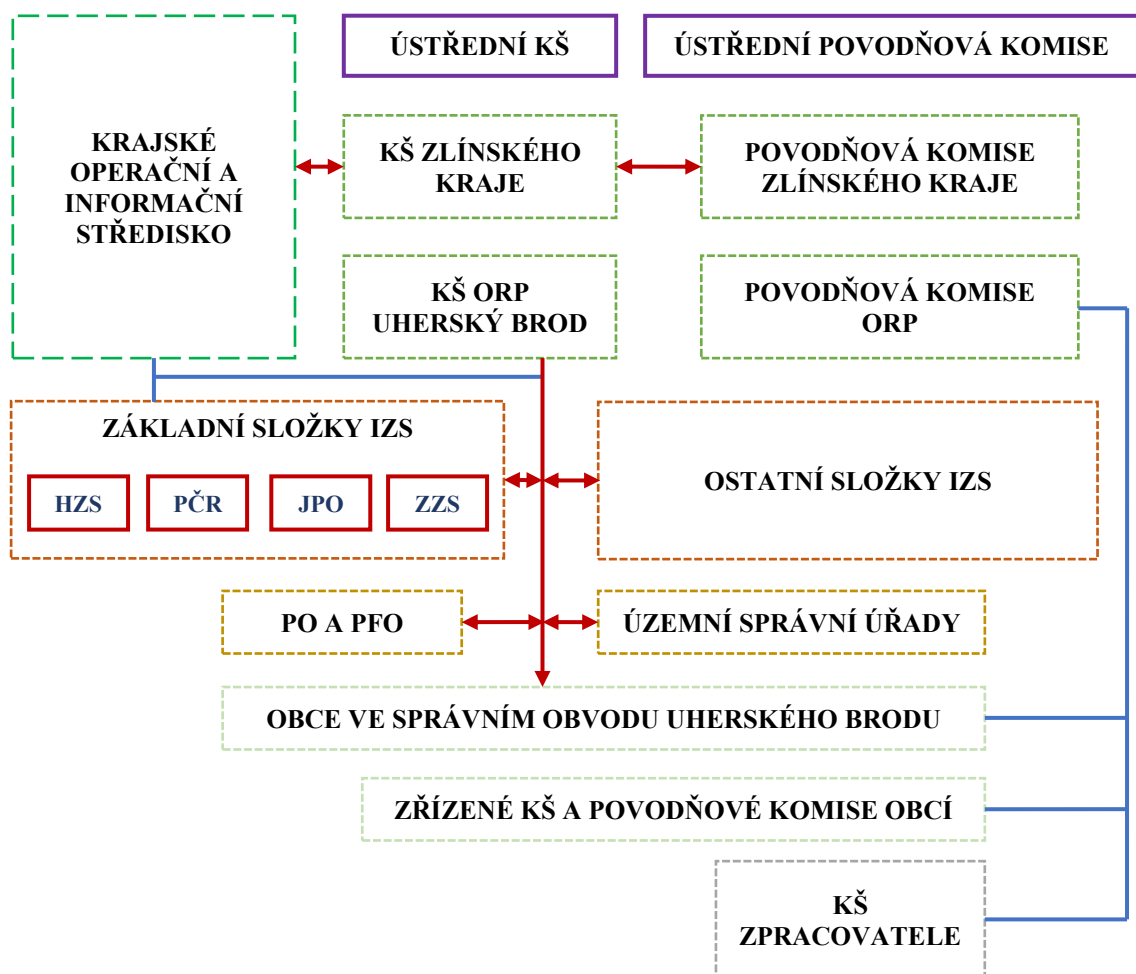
ÚSTŘEDNÍ KŠ

ÚSTŘEDNÍ POVODŇOVÁ KOMISE

KRAJSKÉ OPERAČNÍ A INFORMAČNÍ STŘEDISKO

KŠ ZLÍNSKÉHO KRAJE

POVODŇOVÁ KOMISE ZLÍNSKÉHO KRAJE

KŠ ORP UHERSKÝ BROD

POVODŇOVÁ KOMISE ORP

ZÁKLADNÍ SLOŽKY IZS

HZS

PČR

JPO

ZZS

OSTATNÍ SLOŽKY IZS

PO A PFO

ÚZEMNÍ SPRÁVNÍ ÚŘADY

OBCE VE SPRÁVNÍM OBVODU UHERSKÉHO BRODU

ZŘÍZENÉ KŠ A POVODŇOVÉ KOMISE OBCÍ

KŠ ZPRACOVATELE